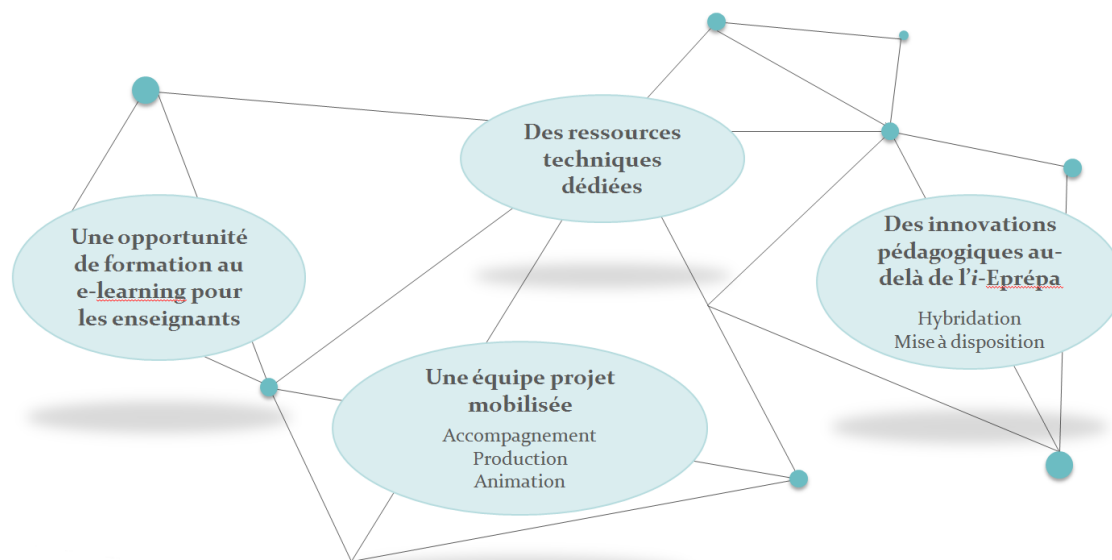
Des ressources techniques dédiées

Une opportunité de formation au e-learning pour les enseignants

Des innovations pédagogiques au-delà de l'*i*-Eprépa

Hybridation
Mise à disposition

Une équipe projet mobilisée

Accompagnement
Production
Animation